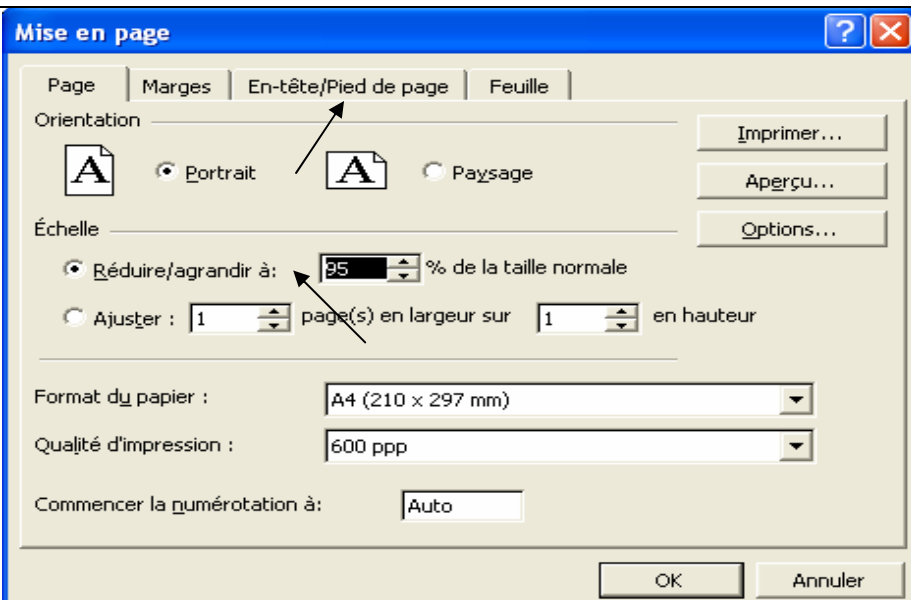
Mise en page

Page | Marges | En-tête/Pied de page | Feuille

Orientation

A Portrait

A Paysage

Imprimer...

Aperçu...

Options...

Échelle

Réduire/agrandir à: 95 % de la taille normale

Ajuster : 1 page(s) en largeur sur 1 en hauteur

Format du papier : A4 (210 x 297 mm)

Qualité d'impression : 600 ppp

Commencer la numérotation à: Auto

OK

Annuler